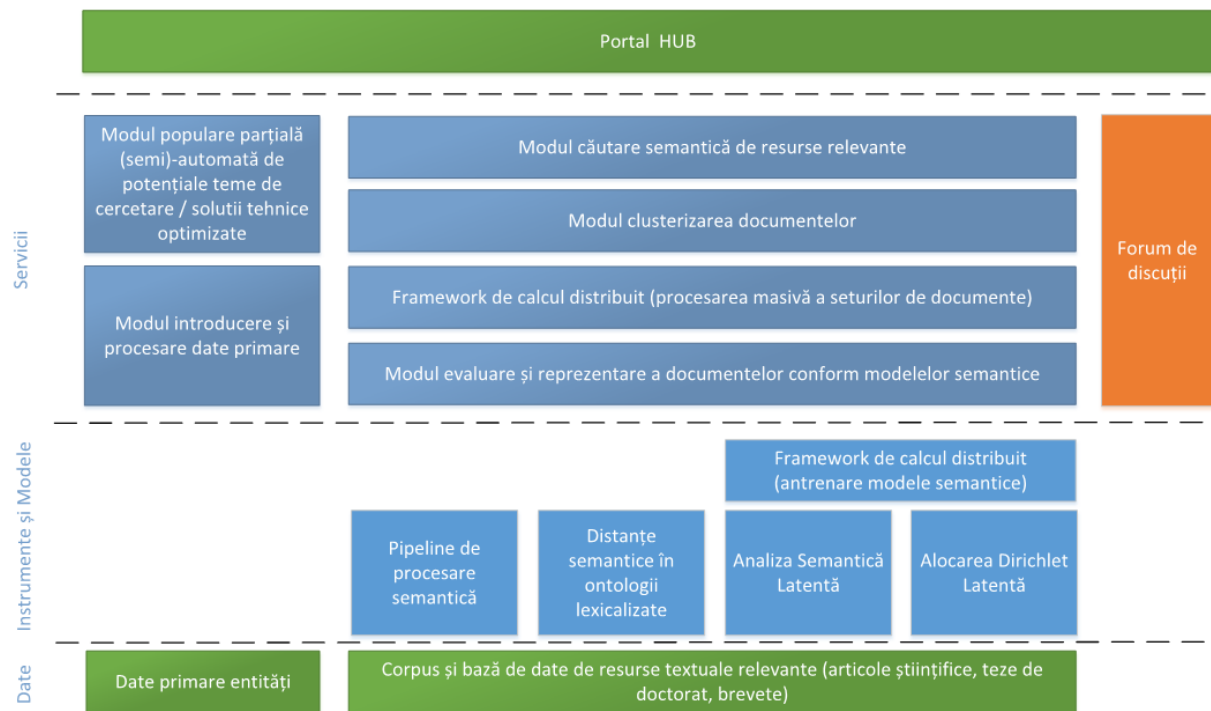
Portal HUB

Servicii

Modul populare parțială (semi)-automată de potențiale teme de cercetare / solutii tehnice optimizate

Modul introducere și procesare date primare

Modul căutare semantică de resurse relevante

Modul clusterizarea documentelor

Framework de calcul distribuit (procesarea masivă a seturilor de documente)

Modul evaluare și reprezentare a documentelor conform modelelor semantice

Forum de discuții

Instrumente și Modele

Framework de calcul distribuit (antrenare modele semantice)

Pipeline de procesare semantică

Distanțe semantice în ontologii lexicalizate

Analiza Semantică Latentă

Alocarea Dirichlet Latentă

Date

Date primare entități

Corpus și bază de date de resurse textuale relevante (articole științifice, teze de doctorat, brevete)